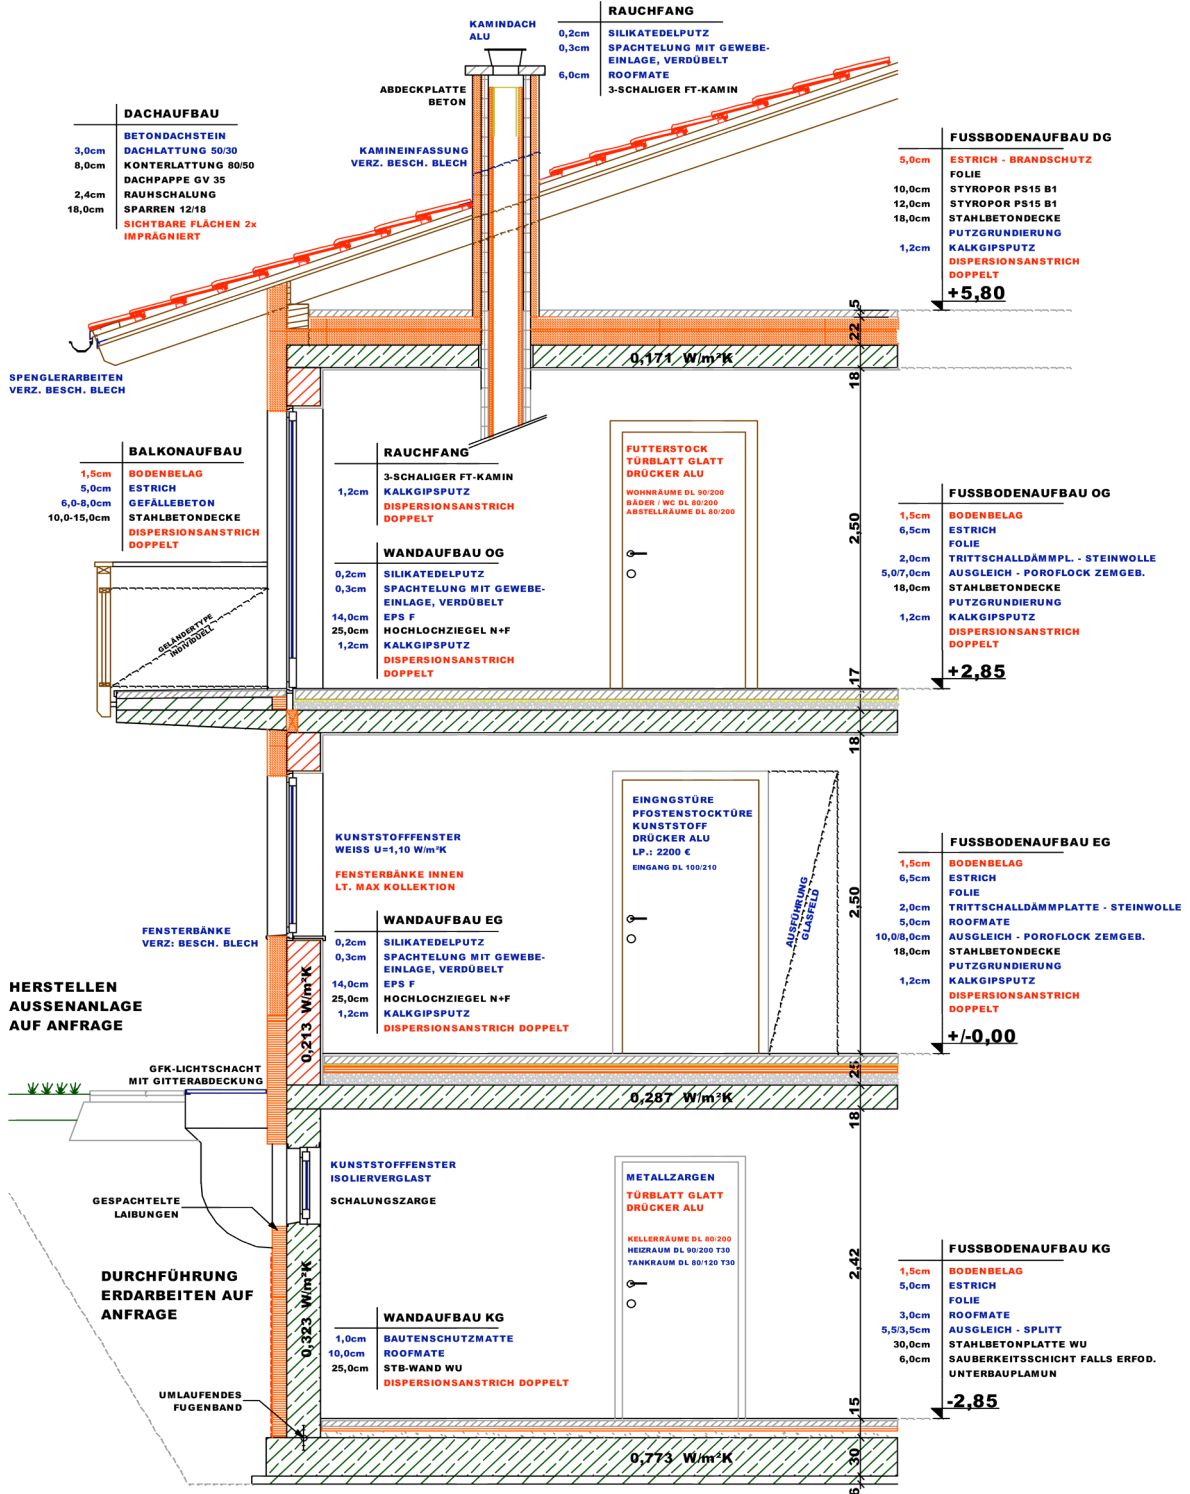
KAMINDACH
ALU

RAUCHFANG
0,2cm SILIKATEDELPUTZ
0,3cm SPACHTELUNG MIT GEWEBE-EINLAGE, VERDÜBELT
6,0cm ROOFMATE
3-SCHALIGER FT-KAMIN

ABDECKPLATTE
BETON

DACHAUFBAU
BETONDACHSTEIN
3,0cm DACHLATTUNG 50/30
8,0cm KONTERLATTUNG 80/50
DACHPAPPE GV 35
2,4cm RAUHSCHALUNG
18,0cm SPARREN 12/18
SICHTBARE FLÄCHEN 2x IMPRÄGNIERT

KAMINEINFASSUNG
VERZ. BESCH. BLECH

FUSSBODENAUFBAU DG
5,0cm ESTRICH - BRANDSCHUTZ
FOLIE
10,0cm STYROPOR PS15 B1
12,0cm STYROPOR PS15 B1
18,0cm STAHLBETONDECKE
PUTZGRUNDIERUNG
1,2cm KALKGIPSPUTZ
DISPERSIONSANSTRICH DOPPELT
+5,80

SPENGLERARBEITEN
VERZ. BESCH. BLECH

0,171 W/m²K

5
22
18

BALKONAUFBAU
1,5cm BODENBELAG
5,0cm ESTRICH
6,0-8,0cm GEFÄLLEBETON
10,0-15,0cm STAHLBETONDECKE
DISPERSIONSANSTRICH DOPPELT

RAUCHFANG
3-SCHALIGER FT-KAMIN
1,2cm KALKGIPSPUTZ
DISPERSIONSANSTRICH DOPPELT

FUTTERSTOCK
TÜRBLATT GLATT
DRÜCKER ALU
WOHNRÄUME DL 90/200
BÄDER / WC DL 80/200
ABSTELLRÄUME DL 80/200

FUSSBODENAUFBAU OG
1,5cm BODENBELAG
6,5cm ESTRICH
FOLIE
2,0cm TRITTSCHALLDÄMMPL. - STEINWOLLE
5,0/7,0cm AUSGLEICH - POROFLOCK ZEMGEB.
18,0cm STAHLBETONDECKE
PUTZGRUNDIERUNG
1,2cm KALKGIPSPUTZ
DISPERSIONSANSTRICH DOPPELT
+2,85

2,50

WANDAUFBAU OG
0,2cm SILIKATEDELPUTZ
0,3cm SPACHTELUNG MIT GEWEBE-EINLAGE, VERDÜBELT
14,0cm EPS F
25,0cm HOCHLOCHZIEGEL N+F
1,2cm KALKGIPSPUTZ
DISPERSIONSANSTRICH DOPPELT

GELÄNDERTYPE INDIVIDUELL

17
18

EINGNGSTÜRE
PFOSTENSTOCKTÜRE
KUNSTSTOFF
DRÜCKER ALU
LP.: 2200 €
EINGANG DL 100/210

AUSFÜHRUNG GLASFELD

KUNSTSTOFFFENSTER
WEISS U=1,10 W/m²K

FENSTERBÄNKE INNEN
LT. MAX KOLLEKTION

FUSSBODENAUFBAU EG
1,5cm BODENBELAG
6,5cm ESTRICH
FOLIE
2,0cm TRITTSCHALLDÄMMPLATTE - STEINWOLLE
5,0cm ROOFMATE
10,0/8,0cm AUSGLEICH - POROFLOCK ZEMGEB.
18,0cm STAHLBETONDECKE
PUTZGRUNDIERUNG
1,2cm KALKGIPSPUTZ
DISPERSIONSANSTRICH DOPPELT
+/-0,00

2,50

FENSTERBÄNKE
VERZ: BESCH. BLECH

WANDAUFBAU EG
0,2cm SILIKATEDELPUTZ
0,3cm SPACHTELUNG MIT GEWEBE-EINLAGE, VERDÜBELT
14,0cm EPS F
25,0cm HOCHLOCHZIEGEL N+F
1,2cm KALKGIPSPUTZ
DISPERSIONSANSTRICH DOPPELT

HERSTELLEN
AUSSENANLAGE
AUF ANFRAGE

0,213 W/m²K

GFK-LICHTSCHACHT
MIT GITTERABDECKUNG

0,287 W/m²K

25
18

KUNSTSTOFFFENSTER
ISOLIERVERGLAST

SCHALUNGSZARGE

METALLZARGEN
TÜRBLATT GLATT
DRÜCKER ALU
KELLERRÄUME DL 80/200
HEIZRAUM DL 90/200 T30
TANKRAUM DL 80/120 T30

GESPACHTELTE
LAIBUNGEN

FUSSBODENAUFBAU KG
1,5cm BODENBELAG
5,0cm ESTRICH
FOLIE
3,0cm ROOFMATE
5,5/3,5cm AUSGLEICH - SPLITT
30,0cm STAHLBETONPLATTE WU
6,0cm SAUBERKEITSSCHICHT FALLS ERFOD.
UNTERBAUPLAMUN
-2,85

2,42

DURCHFÜHRUNG
ERDARBEITEN AUF
ANFRAGE

0,323 W/m²K

WANDAUFBAU KG
1,0cm BAUTENSCHUTZMATTE
10,0cm ROOFMATE
25,0cm STB-WAND WU
DISPERSIONSANSTRICH DOPPELT

UMLAUFENDES
FUGENBAND

15
30
6

0,773 W/m²K